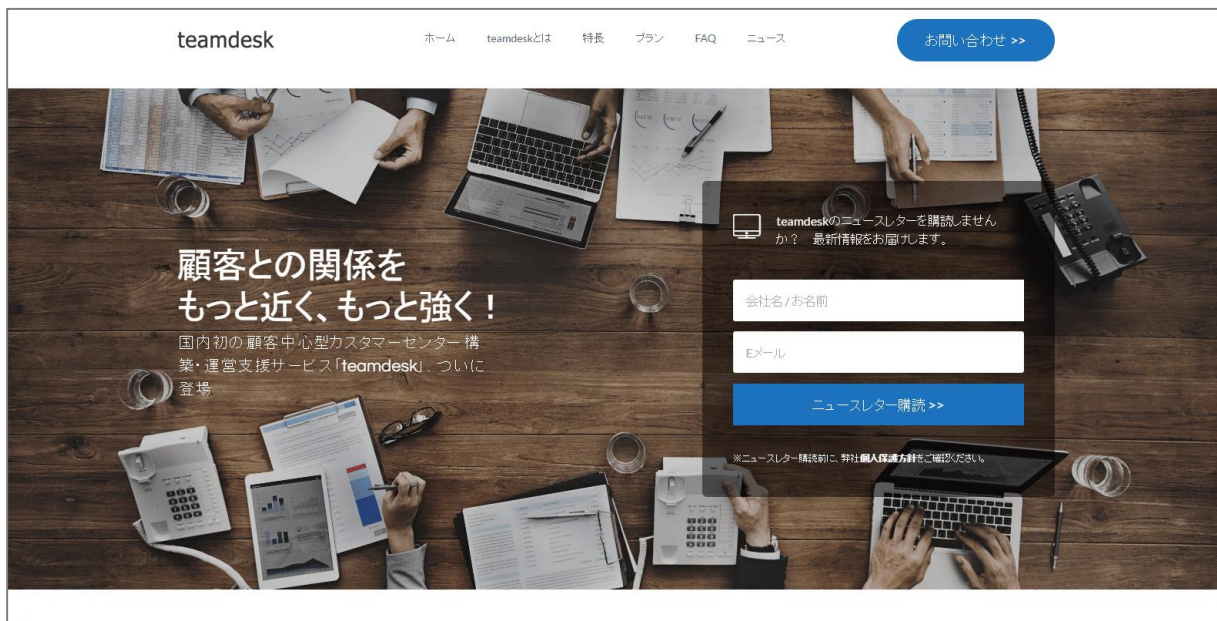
teamdesk

ホーム teamdeskとは 特長 プラン FAQ ニュース

お問い合わせ >>

顧客との関係を
もっと近く、もっと強く！

国内初の顧客中心型カスタマーセンター構築・運営支援サービス「teamdesk」、ついに登場

teamdeskのニュースレターを購読しませんか？ 最新情報をお届けします。

会社名/お名前

Eメール

ニュースレター購読 >>

※ニュースレター購読前に、弊社個人保護方針をご確認ください。